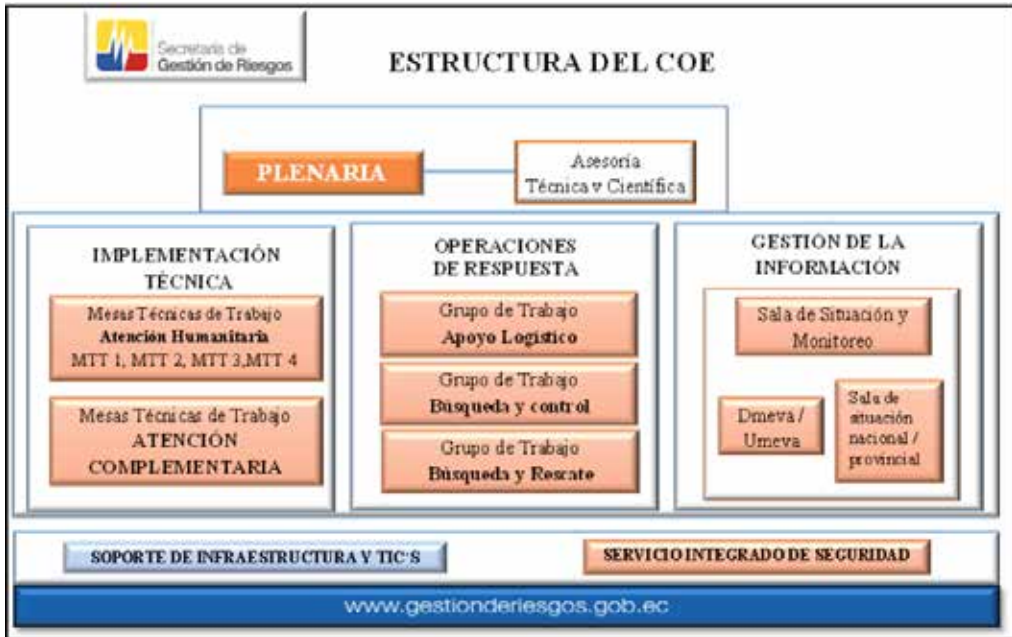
Secretaría de Gestión de Riesgos

ESTRUCTURA DEL COE

PLENARIA

Asesoría Técnica y Científica

IMPLEMENTACIÓN TÉCNICA

Mesas Técnicas de Trabajo
Atención Humanitaria
MTT 1, MTT 2, MTT 3,MTT 4

Mesas Técnicas de Trabajo
ATENCIÓN COMPLEMENTARIA

OPERACIONES DE RESPUESTA

Grupo de Trabajo
Apoyo Logístico

Grupo de Trabajo
Búsqueda y control

Grupo de Trabajo
Búsqueda y Rescate

GESTIÓN DE LA INFORMACIÓN

Sala de Situación y Monitoreo

Dmeva / Umeva

Sala de situación nacional / provincial

SOPORTE DE INFRAESTRUCTURA Y TIC'S

SERVICIO INTEGRADO DE SEGURIDAD

www.gestionderiesgos.gob.ec